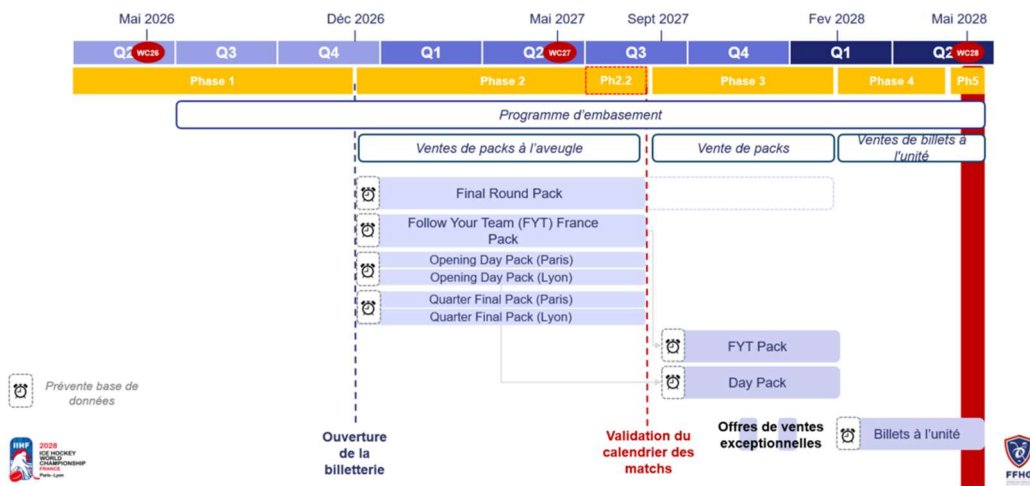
Mai 2026

Déc 2026

Mai 2027

Sept 2027

Fev 2028

Mai 2028

Q2 WC26 | Q3 | Q4 | Q1 | Q2 WC27 | Q3 | Q4 | Q1 | Q2 WC28

Phase 1 | Phase 2 | Ph2.2 | Phase 3 | Phase 4 | Ph5

Programme d'embasement

Ventes de packs à l'aveugle

Vente de packs

Ventes de billets à l'unité

Final Round Pack

Follow Your Team (FYT) France Pack

Opening Day Pack (Paris)

Opening Day Pack (Lyon)

Quarter Final Pack (Paris)

Quarter Final Pack (Lyon)

FYT Pack

Day Pack

Prévente base de données

Offres de ventes exceptionnelles

Billets à l'unité

Ouverture de la billetterie

Validation du calendrier des matchs

IIHF 2028 ICE HOCKEY WORLD CHAMPIONSHIP FRANCE Paris - Lyon

FFHG